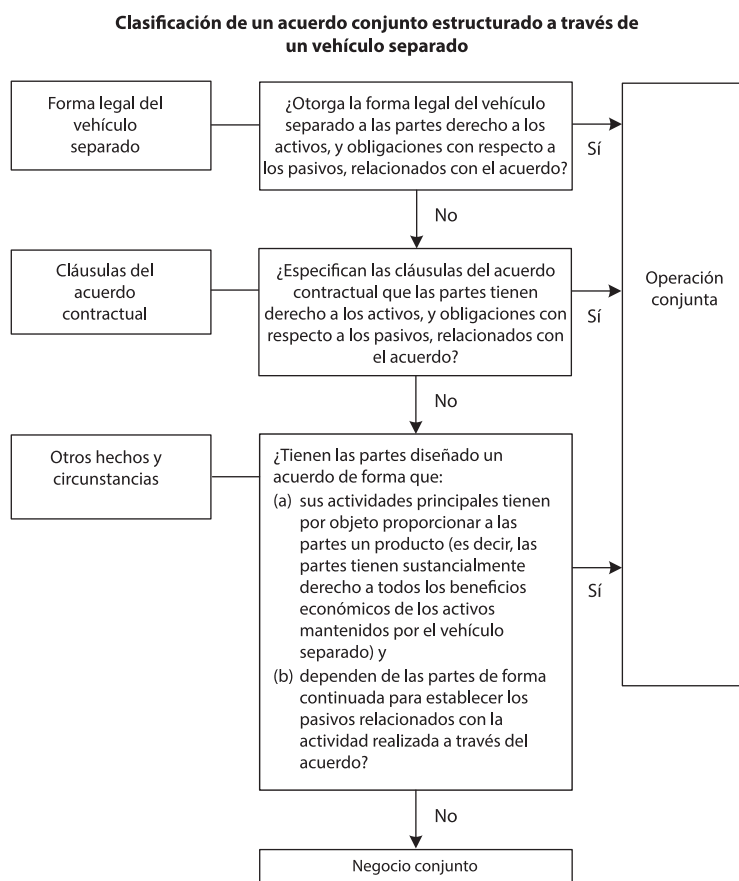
Clasificación de un acuerdo conjunto estructurado a través de un vehículo separado

Forma legal del vehículo separado

¿Otorga la forma legal del vehículo separado a las partes derecho a los activos, y obligaciones con respecto a los pasivos, relacionados con el acuerdo?

Sí

No

Cláusulas del acuerdo contractual

¿Especifican las cláusulas del acuerdo contractual que las partes tienen derecho a los activos, y obligaciones con respecto a los pasivos, relacionados con el acuerdo?

Sí

Operación conjunta

No

Otros hechos y circunstancias

¿Tienen las partes diseñado un acuerdo de forma que:
(a) sus actividades principales tienen por objeto proporcionar a las partes un producto (es decir, las partes tienen sustancialmente derecho a todos los beneficios económicos de los activos mantenidos por el vehículo separado) y
(b) dependen de las partes de forma continuada para establecer los pasivos relacionados con la actividad realizada a través del acuerdo?

Sí

No

Negocio conjunto